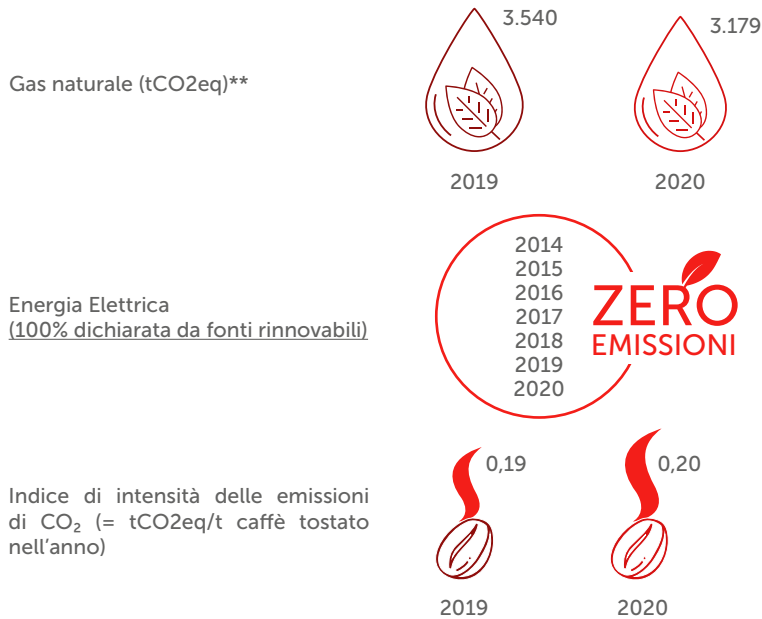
Gas naturale (tCO2eq)**

3.540

3.179

2019

2020

Energia Elettrica
(100% dichiarata da fonti rinnovabili)

2014
2015
2016
2017
2018
2019
2020

ZERO
EMISSIONI

Indice di intensità delle emissioni di $CO_2$ (= tCO2eq/t caffè tostato nell'anno)

0,19

0,20

2019

2020